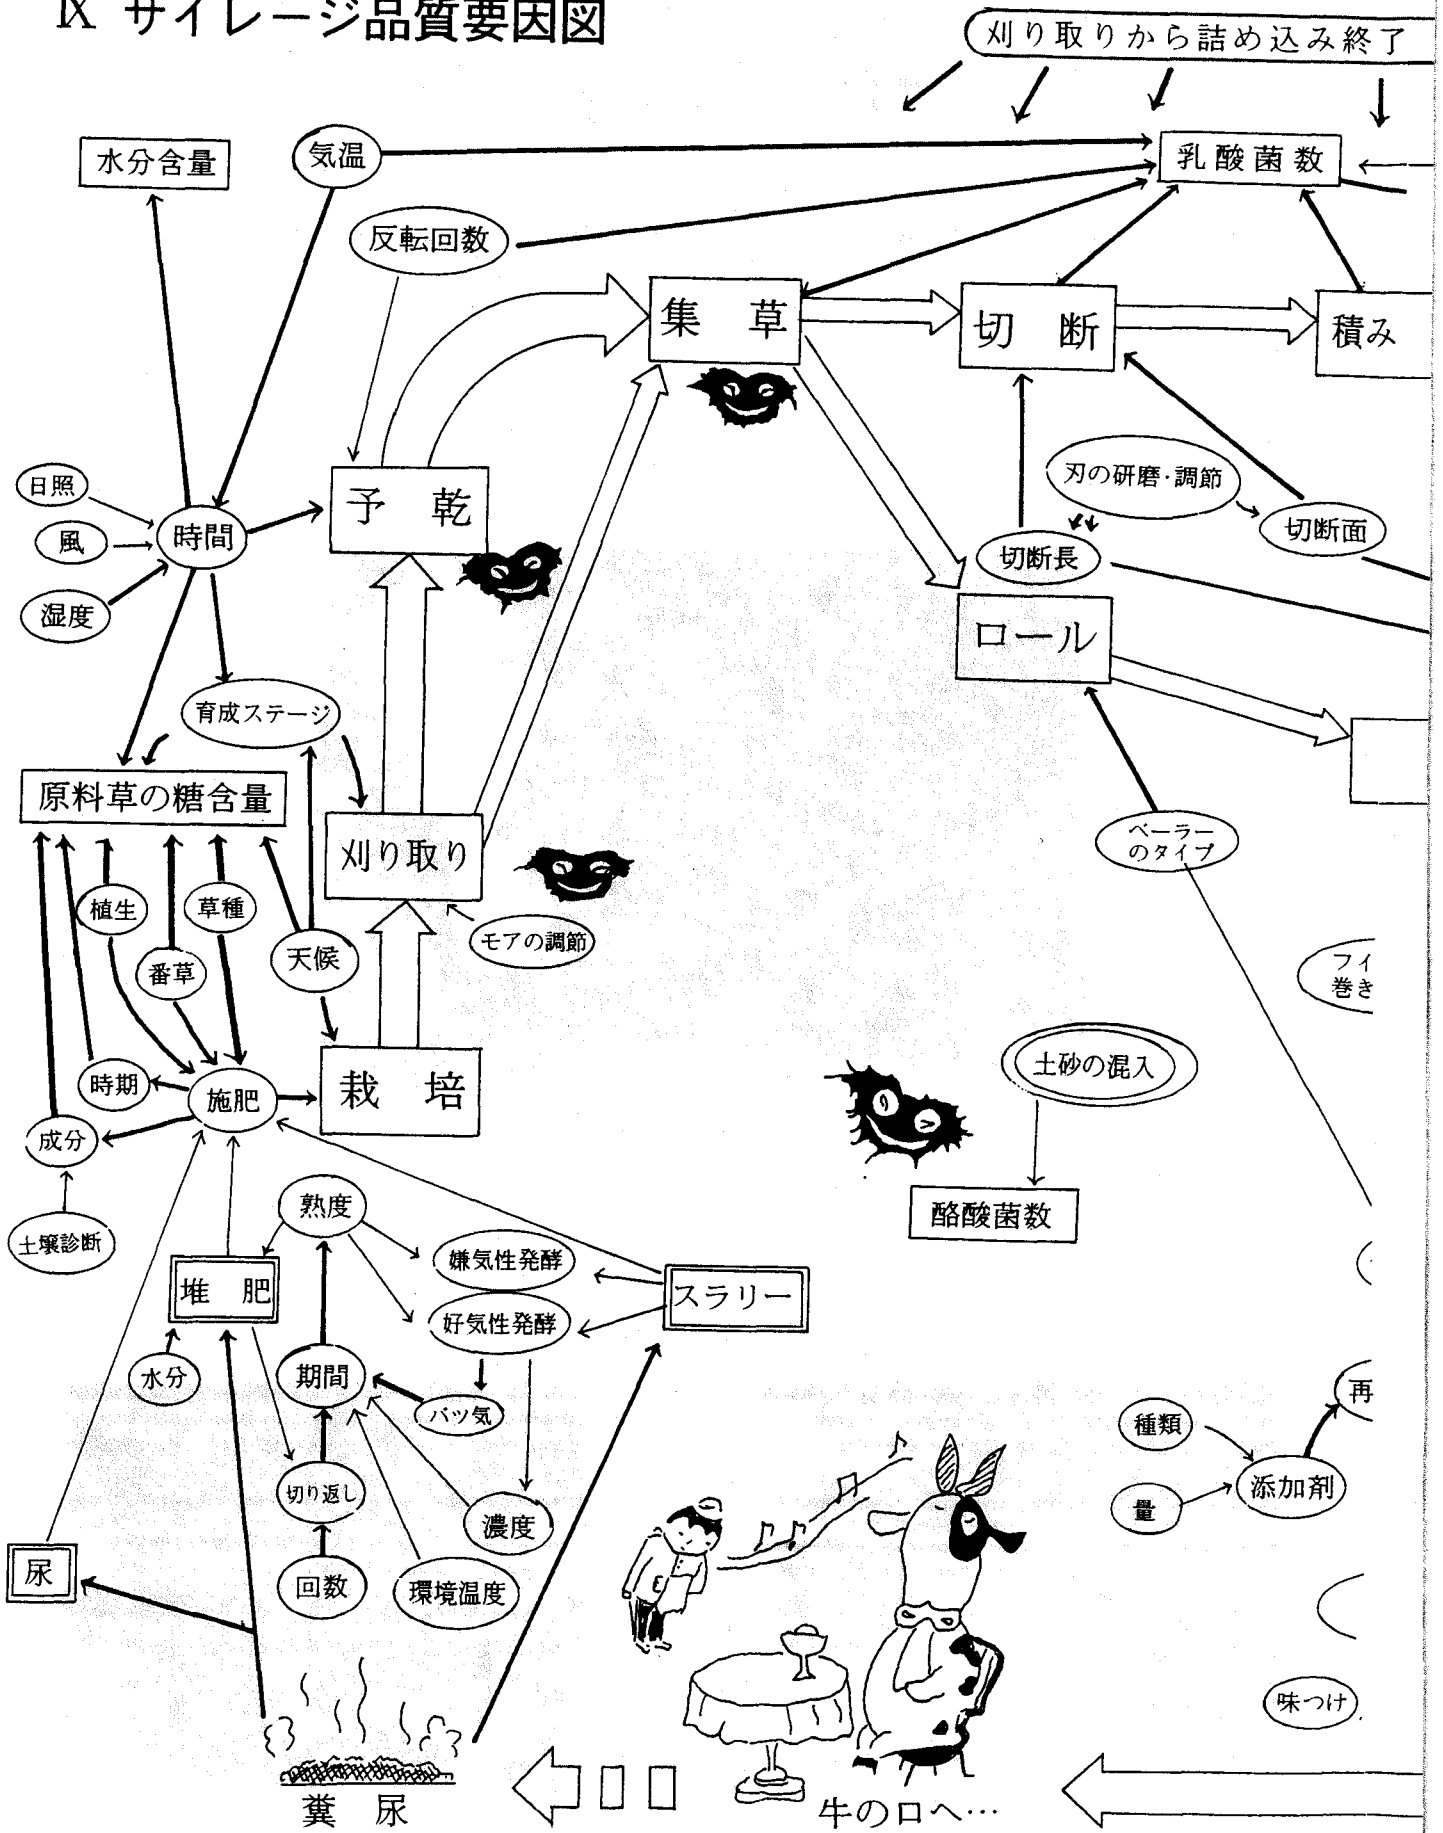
Ⅸ サイレージ品質要因図

刈り取りから詰め込み終了

水分含量
気温
乳酸菌数
反転回数
集　草
切　断
積み
日照
風
湿度
時間
予　乾
刃の研磨·調節
切断面
切断長
ロール
育成ステージ
原料草の糖含量
刈り取り
ベーラーのタイプ
植生
草種
番草
天候
モアの調節
フィ巻き
時期
施肥
栽　培
土砂の混入
成分
酪酸菌数
土壌診断
熟度
嫌気性発酵
堆　肥
スラリー
好気性発酵
水分
期間
バッ気
再
種類
添加剤
切り返し
量
濃度
尿
回数
環境温度
味つけ
糞　尿
牛の口へ…